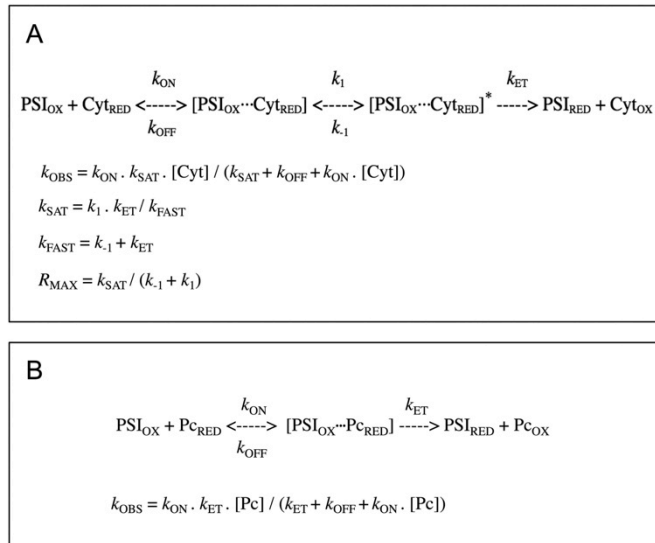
A

$PSI_{OX} + Cyt_{RED} \overset{k_{ON}}{\underset{k_{OFF}}{<----->}} [PSI_{OX}\cdots Cyt_{RED}] \overset{k_1}{\underset{k_{-1}}{<----->}} [PSI_{OX}\cdots Cyt_{RED}]^* \overset{k_{ET}}{----->} PSI_{RED} + Cyt_{OX}$

$k_{OBS} = k_{ON} \, . \, k_{SAT} \, . \, [Cyt] \, / \, (k_{SAT} + k_{OFF} + k_{ON} \, . \, [Cyt])$

$k_{SAT} = k_1 \, . \, k_{ET} \, / \, k_{FAST}$

$k_{FAST} = k_{-1} + k_{ET}$

$R_{MAX} = k_{SAT} \, / \, (k_{-1} + k_1)$

B

$PSI_{OX} + Pc_{RED} \overset{k_{ON}}{\underset{k_{OFF}}{<----->}} [PSI_{OX}\cdots Pc_{RED}] \overset{k_{ET}}{----->} PSI_{RED} + Pc_{OX}$

$k_{OBS} = k_{ON} \, . \, k_{ET} \, . \, [Pc] \, / \, (k_{ET} + k_{OFF} + k_{ON} \, . \, [Pc])$